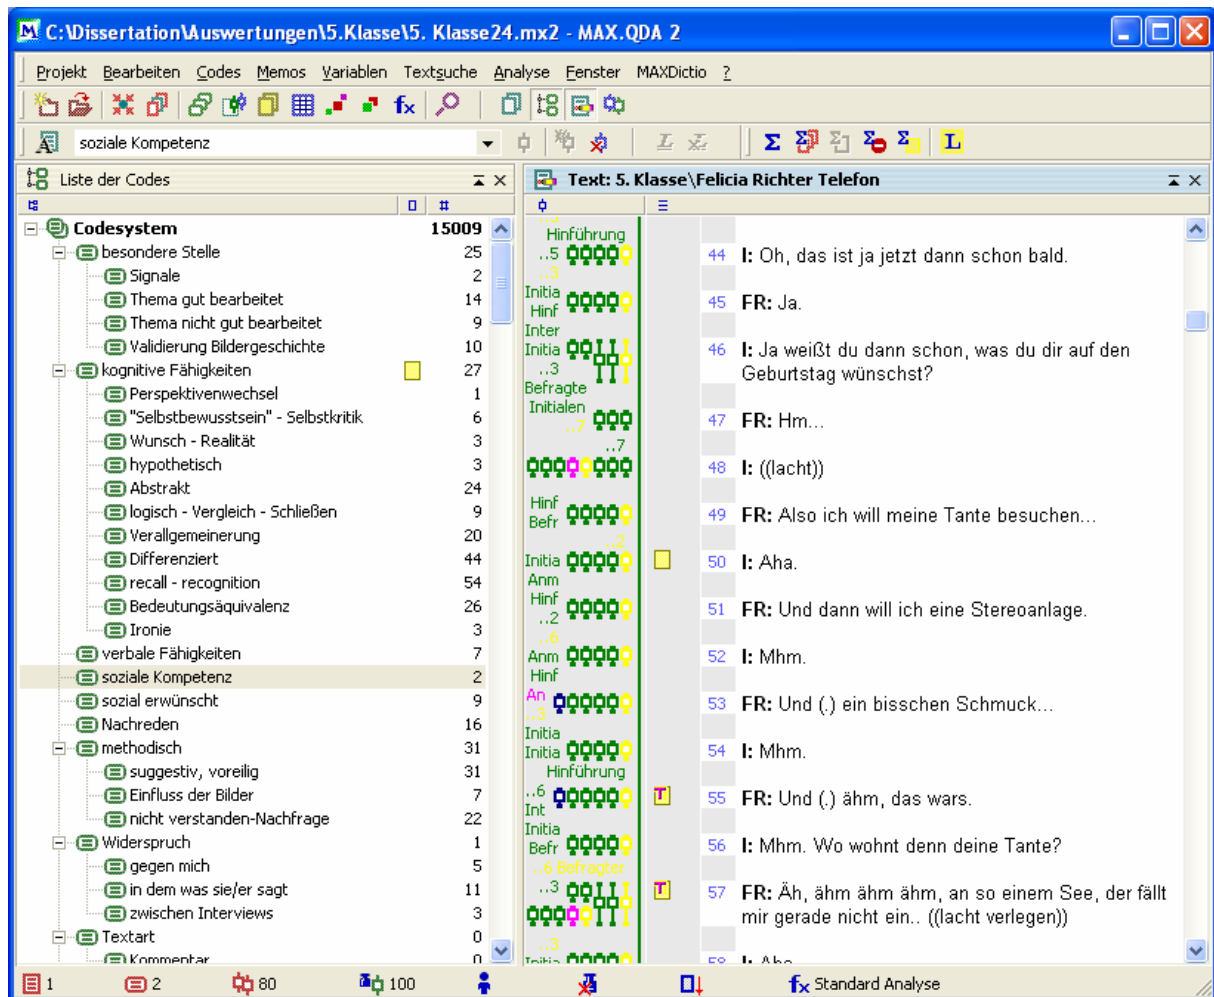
C:\Dissertation\Auswertungen\5.Klasse\5. Klasse24.mx2 - MAX.QDA 2

Projekt Bearbeiten Codes Memos Variablen Textsuche Analyse Fenster MAXDictio ?

soziale Kompetenz

Liste der Codes

| Codesystem | 15009 |
|---|---|
| besondere Stelle | 25 |
| Signale | 2 |
| Thema gut bearbeitet | 14 |
| Thema nicht gut bearbeitet | 9 |
| Validierung Bildergeschichte | 10 |
| kognitive Fähigkeiten | 27 |
| Perspektivenwechsel | 1 |
| "Selbstbewusstsein" - Selbstkritik | 6 |
| Wunsch - Realität | 3 |
| hypothetisch | 3 |
| Abstrakt | 24 |
| logisch - Vergleich - Schließen | 9 |
| Verallgemeinerung | 20 |
| Differenziert | 44 |
| recall - recognition | 54 |
| Bedeutungsäquivalenz | 26 |
| Ironie | 3 |
| verbale Fähigkeiten | 7 |
| soziale Kompetenz | 2 |
| sozial erwünscht | 9 |
| Nachreden | 16 |
| methodisch | 31 |
| suggestiv, voreilig | 31 |
| Einfluss der Bilder | 7 |
| nicht verstanden-Nachfrage | 22 |
| Widerspruch | 1 |
| gegen mich | 5 |
| in dem was sie/er sagt | 11 |
| zwischen Interviews | 3 |
| Textart | 0 |
| Kommentar | 0 |

Text: 5. Klasse\Felicia Richter Telefon

Hinführung ..5 ..3 Initia Hinf Inter Initia ..3 Befragte Initialen ..7 ..7 Hinf Befr ..2 Initia Anm Hinf ..2 ..6 Anm Hinf An ..3 Initia Initia Hinführung ..6 Int Initia Befr ..6 Befragter ..3 ..3 Initia

44 I: Oh, das ist ja jetzt dann schon bald.
45 FR: Ja.
46 I: Ja weißt du dann schon, was du dir auf den Geburtstag wünschst?
47 FR: Hm...
48 I: ((lacht))
49 FR: Also ich will meine Tante besuchen...
50 I: Aha.
51 FR: Und dann will ich eine Stereoanlage.
52 I: Mhm.
53 FR: Und (.) ein bisschen Schmuck...
54 I: Mhm.
55 FR: Und (.) ähm, das wars.
56 I: Mhm. Wo wohnt denn deine Tante?
57 FR: Äh, ähm ähm ähm, an so einem See, der fällt mir gerade nicht ein.. ((lacht verlegen))
58 I: Aha

1 2 80 100 Standard Analyse